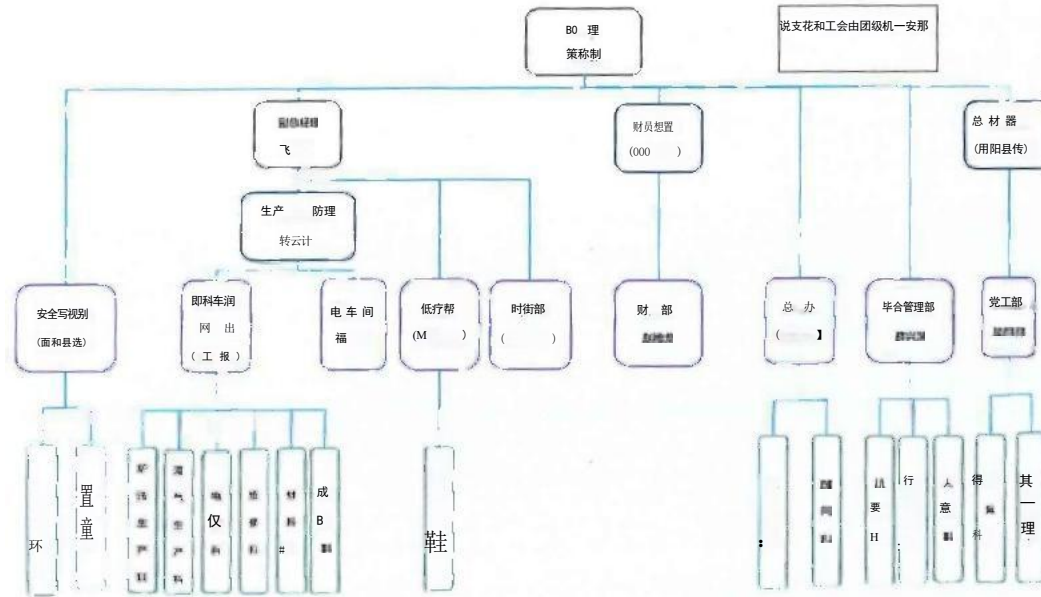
B0 理
策称制

说支花和工会由团级机一安那

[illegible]
飞

财员想置
(000 )

总 材 器
(用阳县传)

生产 防理
转云计

安全写视别
(面和县选)

即科车润
网 出
( 工 报 )

电 车 间
福

低疗帮
(M )

时街部
( )

财 部
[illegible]

总 办
( 】

毕合管理部
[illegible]

党工部
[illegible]

环

置
童

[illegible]

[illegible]

仪
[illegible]

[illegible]

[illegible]
#

成
B
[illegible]

鞋

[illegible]

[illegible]

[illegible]
要
H

行

人
意
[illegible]

得
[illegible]
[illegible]

其
一
理